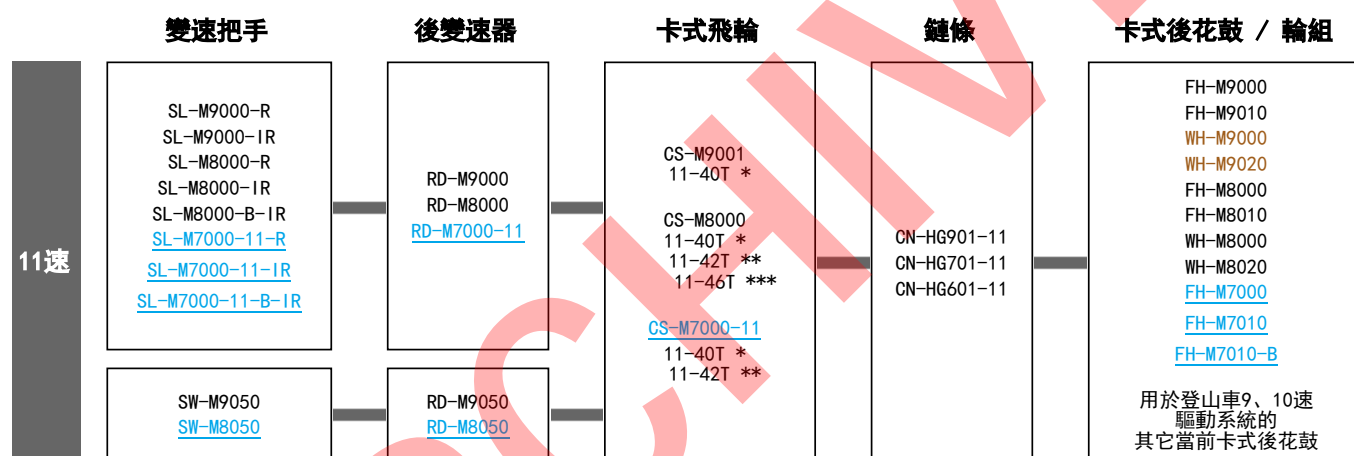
變速把手

後變速器

卡式飛輪

鏈條

卡式後花鼓 / 輪組

11速

SL-M9000-R
SL-M9000-IR
SL-M8000-R
SL-M8000-IR
SL-M8000-B-IR
SL-M7000-11-R
SL-M7000-11-IR
SL-M7000-11-B-IR

RD-M9000
RD-M8000
RD-M7000-11

CS-M9001
11-40T *

CS-M8000
11-40T *
11-42T **
11-46T ***

CS-M7000-11
11-40T *
11-42T **

CN-HG901-11
CN-HG701-11
CN-HG601-11

FH-M9000
FH-M9010
WH-M9000
WH-M9020
FH-M8000
FH-M8010
WH-M8000
WH-M8020
FH-M7000
FH-M7010
FH-M7010-B

用於登山車9、10速驅動系統的其它當前卡式後花鼓

SW-M9050
SW-M8050

RD-M9050
RD-M8050

ARCHIVE